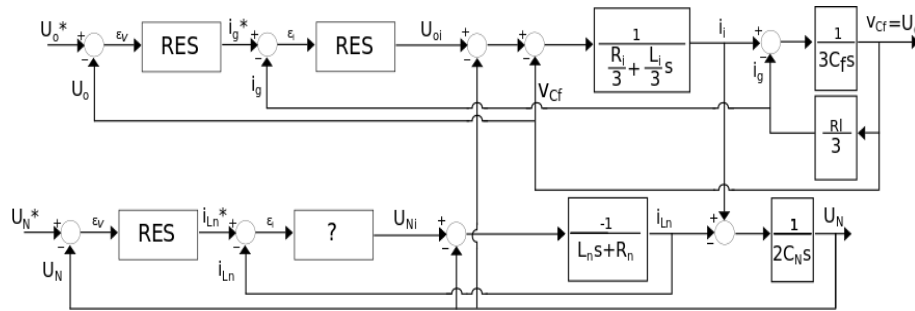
$U_o$*
+
$\varepsilon_V$
RES
$i_g$*
+
$\varepsilon_i$
RES
$U_{oi}$
+
+
$\frac{1}{\frac{R_i}{3} + \frac{L_i}{3}s}$
$i_i$
+
$\frac{1}{3C_f s}$
$v_{Cf} = U_o$
-
$U_o$
-
$i_g$
-
$V_{Cf}$
-
$i_g$
-
$\frac{Rl}{3}$

$U_N$*
+
$\varepsilon_V$
RES
$i_{Ln}$*
+
$\varepsilon_i$
?
$U_{Ni}$
+
$\frac{-1}{L_n s + R_n}$
$i_{Ln}$
+
$\frac{1}{2C_N s}$
$U_N$
-
$U_N$
-
$i_{Ln}$
-
-